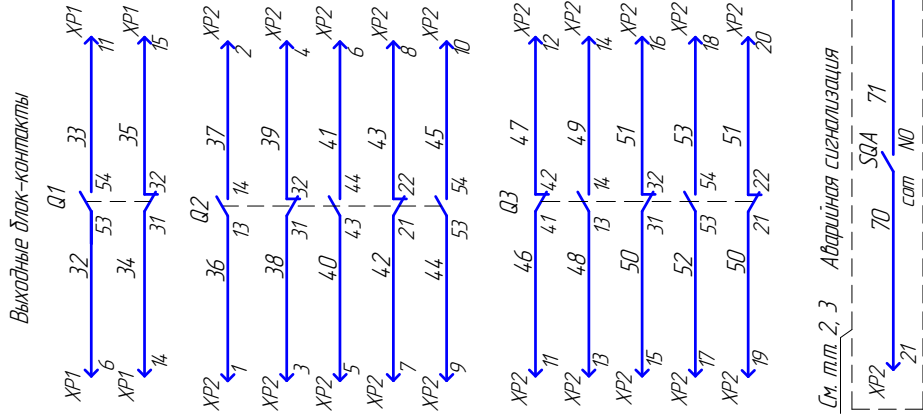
Выходные блок-контакты

Q1
XP1 6 32 53 54 33 XP1 11
XP1 14 34 31 32 35 XP1 15

Q2
XP2 1 36 13 14 37 XP2 2
XP2 3 38 31 32 39 XP2 4
XP2 5 40 43 44 41 XP2 6
XP2 7 42 21 22 43 XP2 8
XP2 9 44 53 54 45 XP2 10

Q3
XP2 11 46 41 42 47 XP2 12
XP2 13 48 13 14 49 XP2 14
XP2 15 50 31 32 51 XP2 16
XP2 17 52 53 54 53 XP2 18
XP2 19 50 21 22 51 XP2 20

См. пп. 2, 3
Аварийная сигнализация
SQA
XP2 21 70 com NO 71